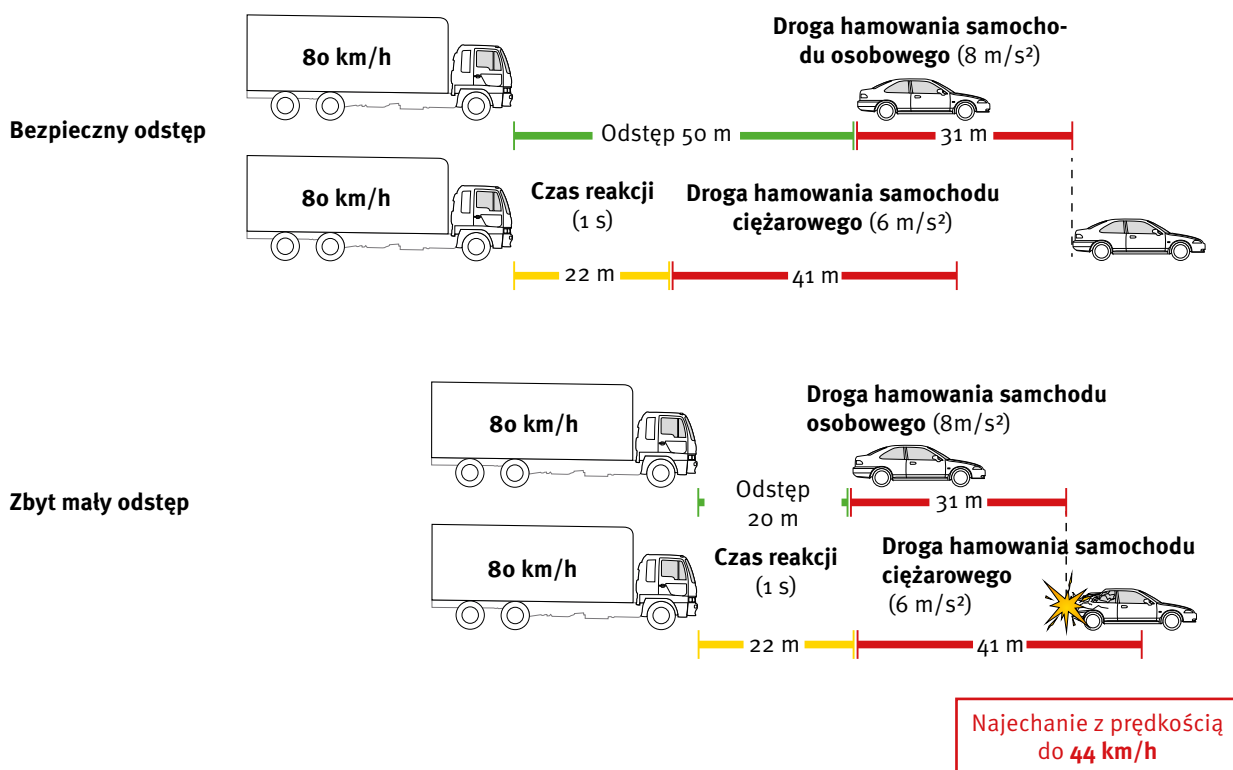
80 km/h

Droga hamowania samochodu osobowego (8 m/s²)

Bezpieczny odstęp

Odstęp 50 m

31 m

80 km/h

Czas reakcji (1 s)

Droga hamowania samochodu ciężarowego (6 m/s²)

22 m

41 m

80 km/h

Droga hamowania samchodu osobowego (8m/s²)

Zbyt mały odstęp

Odstęp 20 m

31 m

80 km/h

Czas reakcji (1 s)

Droga hamowania samochodu ciężarowego (6 m/s²)

22 m

41 m

Najechanie z prędkością do **44 km/h**